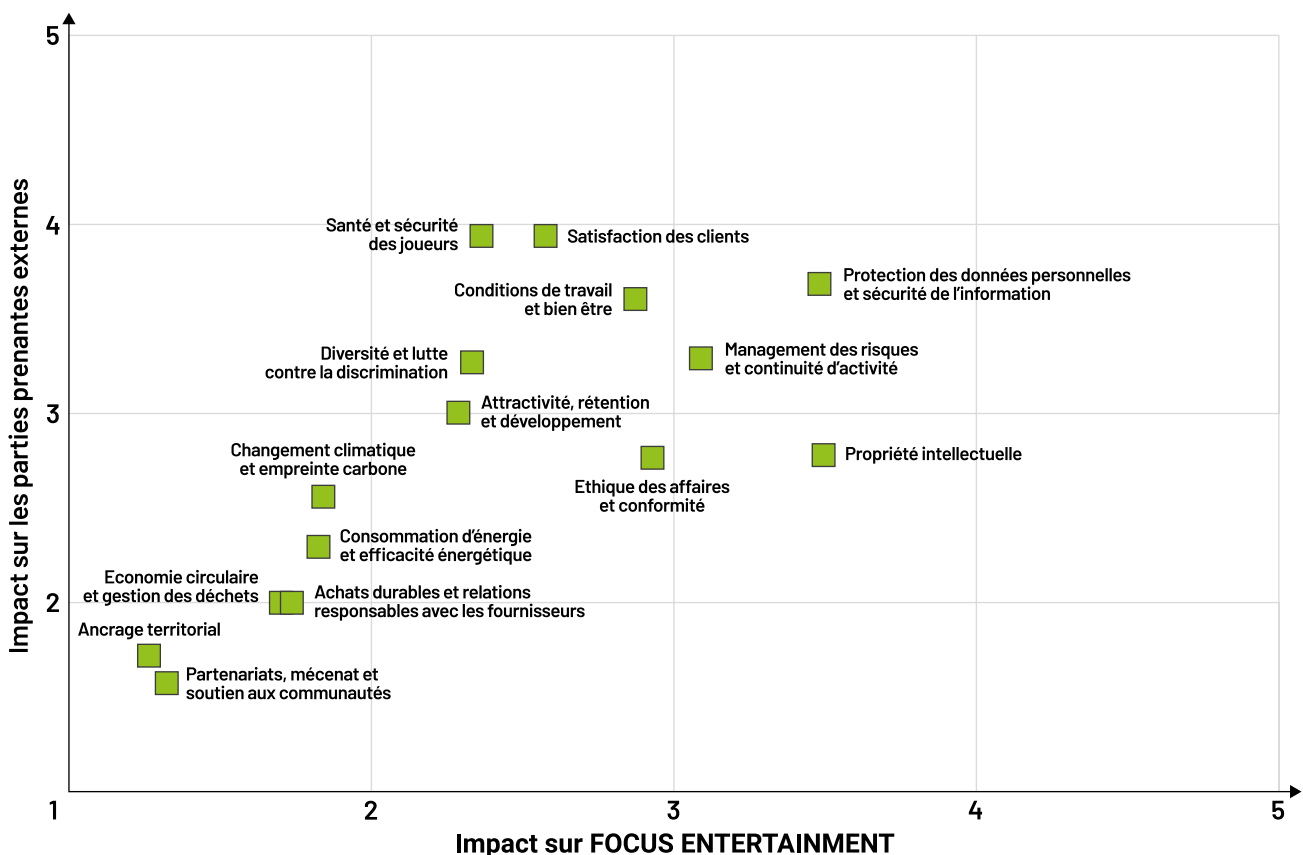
Impact sur les parties prenantes externes

5

4

3

2

Santé et sécurité des joueurs

Satisfaction des clients

Conditions de travail et bien être

Protection des données personnelles et sécurité de l'information

Diversité et lutte contre la discrimination

Management des risques et continuité d'activité

Attractivité, rétention et développement

Changement climatique et empreinte carbone

Ethique des affaires et conformité

Propriété intellectuelle

Consommation d'énergie et efficacité énergétique

Economie circulaire et gestion des déchets

Achats durables et relations responsables avec les fournisseurs

Ancrage territorial

Partenariats, mécenat et soutien aux communautés

1

2

3

4

5

Impact sur FOCUS ENTERTAINMENT